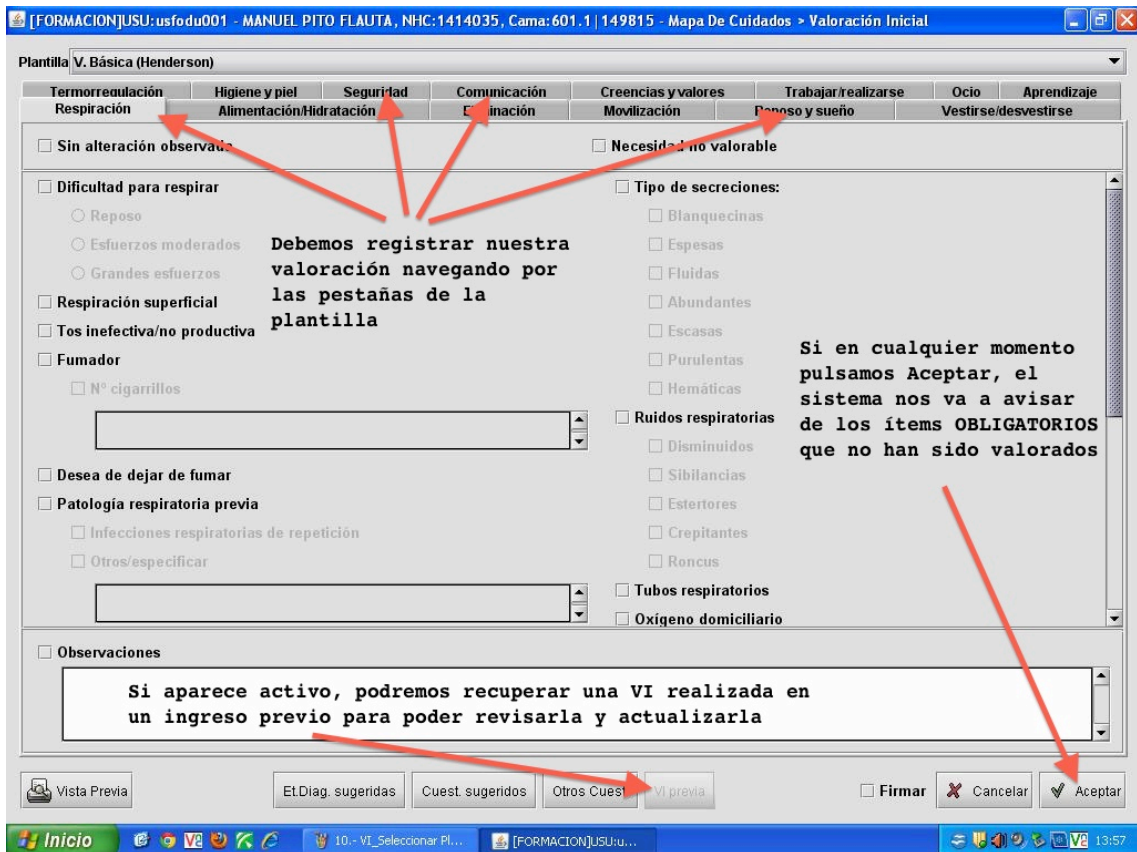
[FORMACION]USU:usfodu001 - MANUEL PITO FLAUTA, NHC:1414035, Cama:601.1|149815 - Mapa De Cuidados > Valoración Inicial

Plantilla V. Básica (Henderson)

Termorregulación | Higiene y piel | Seguridad | Comunicación | Creencias y valores | Trabajar/realizarse | Ocio | Aprendizaje
Respiración | Alimentación/Hidratación | Eliminación | Movilización | Reposo y sueño | Vestirse/desvestirse

Sin alteración observada

Necesidad no valorable

Dificultad para respirar
Reposo
Esfuerzos moderados
Grandes esfuerzos
Respiración superficial
Tos inefectiva/no productiva
Fumador
Nº cigarrillos

Desea de dejar de fumar
Patología respiratoria previa
Infecciones respiratorias de repetición
Otros/especificar

Tipo de secreciones:
Blanquecinas
Espesas
Fluidas
Abundantes
Escasas
Purulentas
Hemáticas
Ruidos respiratorias
Disminuidos
Sibilancias
Estertores
Crepitantes
Roncus
Tubos respiratorios
Oxígeno domiciliario

Debemos registrar nuestra valoración navegando por las pestañas de la plantilla

Si en cualquier momento pulsamos Aceptar, el sistema nos va a avisar de los ítems OBLIGATORIOS que no han sido valorados

Observaciones

Si aparece activo, podremos recuperar una VI realizada en un ingreso previo para poder revisarla y actualizarla

Vista Previa
Et.Diag. sugeridas
Cuest. sugeridos
Otros Cuest
VI previa
Firmar
Cancelar
Aceptar

Inicio
10.- VI_Seleccionar Pl...
[FORMACION]USU:u...
13:57